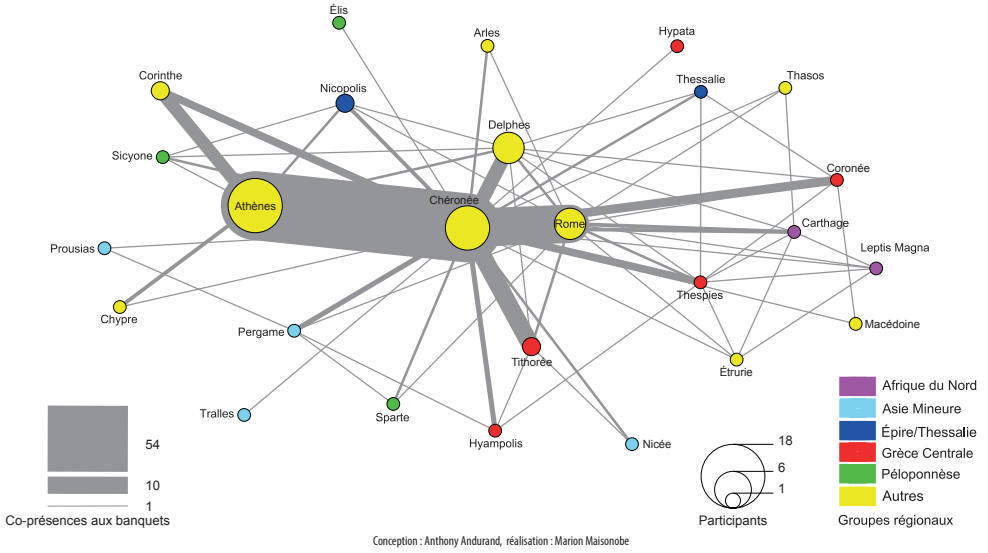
Élis
Arles
Hypata
Thessalie
Thasos
Corinthe
Nicopolis
Delphes
Sicyone
Coronée
Athènes
Chéronée
Rome
Carthage
Leptis Magna
Prousias
Thespies
Chypre
Pergame
Macédoine
Tithorée
Étrurie
Tralles
Sparte
Hyampolis
Nicée

54
10
1
Co-présences aux banquets

18
6
1
Participants

Afrique du Nord
Asie Mineure
Épire/Thessalie
Grèce Centrale
Péloponnèse
Autres
Groupes régionaux

Conception : Anthony Andurand, réalisation : Marion Maisonobe